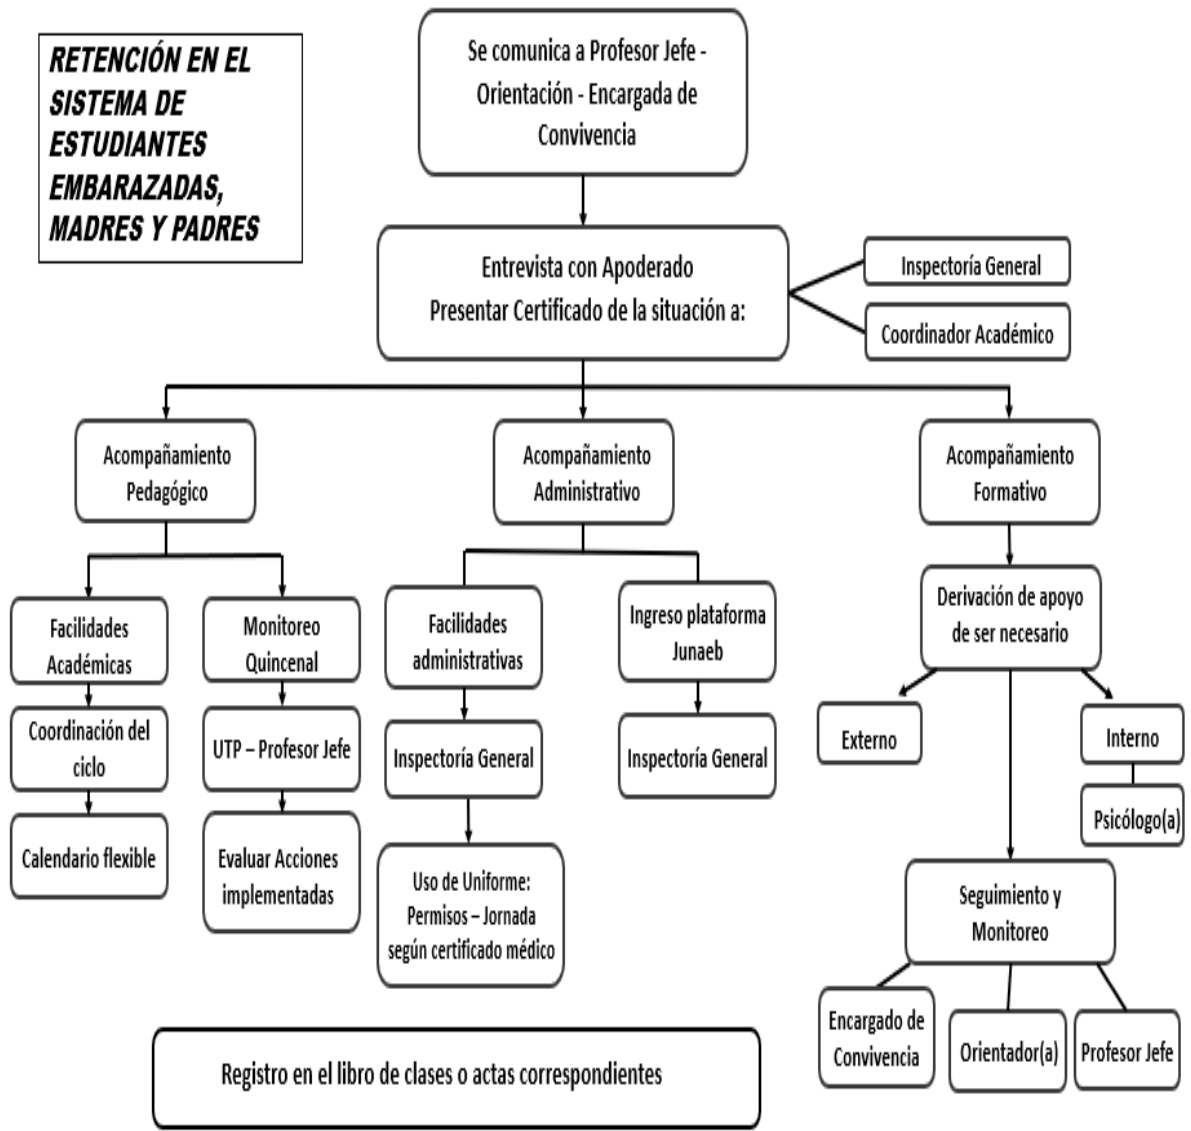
RETENCIÓN EN EL SISTEMA DE ESTUDIANTES EMBARAZADAS, MADRES Y PADRES

Se comunica a Profesor Jefe - Orientación - Encargada de Convivencia

Entrevista con Apoderado
Presentar Certificado de la situación a:

Inspectoría General

Coordinador Académico

Acompañamiento Pedagógico

Acompañamiento Administrativo

Acompañamiento Formativo

Facilidades Académicas

Monitoreo Quincenal

Facilidades administrativas

Ingreso plataforma Junaeb

Derivación de apoyo de ser necesario

Coordinación del ciclo

UTP – Profesor Jefe

Inspectoría General

Inspectoría General

Externo

Interno

Psicólogo(a)

Calendario flexible

Evaluar Acciones implementadas

Uso de Uniforme: Permisos – Jornada según certificado médico

Seguimiento y Monitoreo

Encargado de Convivencia

Orientador(a)

Profesor Jefe

Registro en el libro de clases o actas correspondientes